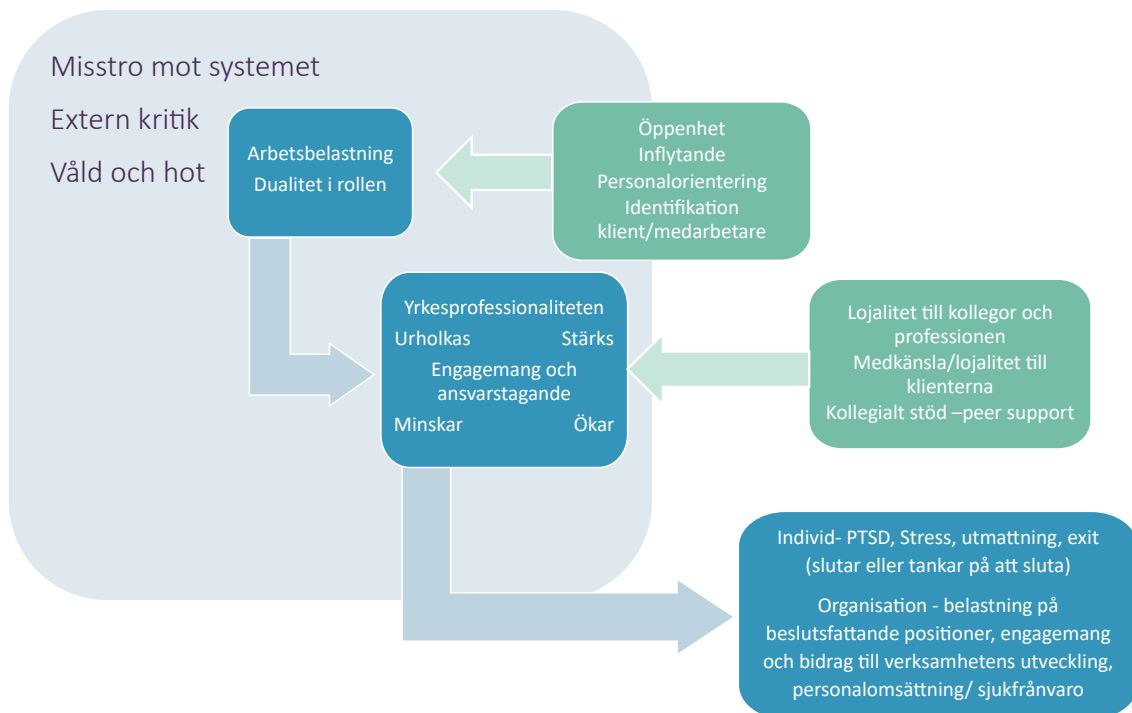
Misstro mot systemet

Extern kritik

Våld och hot

Arbetsbelastning
Dualitet i rollen

Öppenhet
Inflytande
Personalorientering
Identifikation
klient/medarbetare

Yrkesprofessionaliteten
Urholkas Stärks
Engagemang och ansvarstagande
Minskar Ökar

Lojalitet till kollegor och professionen
Medkänsla/lojalitet till klienterna
Kollegialt stöd –peer support

Individ- PTSD, Stress, utmattning, exit (slutar eller tankar på att sluta)

Organisation - belastning på beslutsfattande positioner, engagemang och bidrag till verksamhetens utveckling, personalomsättning/ sjukfrånvaro